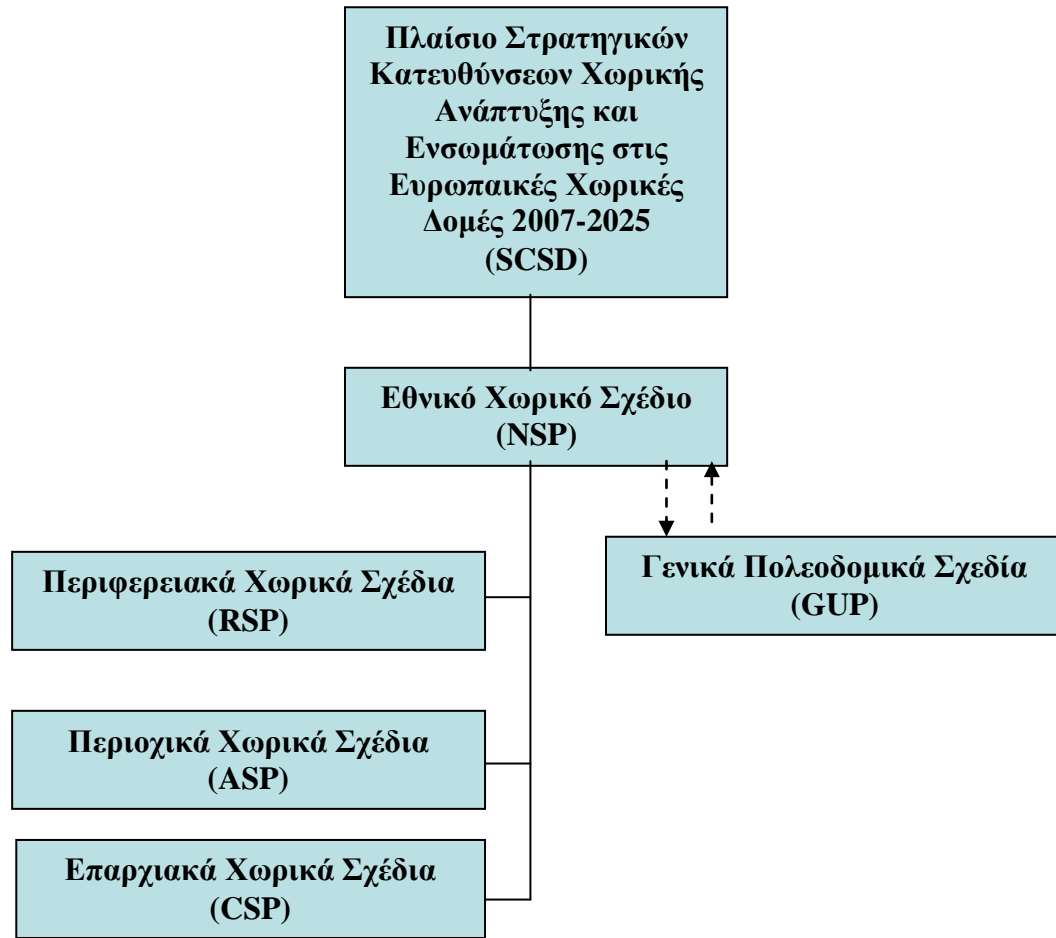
Πλαίσιο Στρατηγικών Κατευθύνσεων Χωρικής Ανάπτυξης και Ενσωμάτωσης στις Ευρωπαικές Χωρικές Δομές 2007-2025 (SCSD)

Εθνικό Χωρικό Σχέδιο (NSP)

Περιφερειακά Χωρικά Σχέδια (RSP)

Γενικά Πολεοδομικά Σχεδία (GUP)

Περιοχικά Χωρικά Σχέδια (ASP)

Επαρχιακά Χωρικά Σχέδια (CSP)